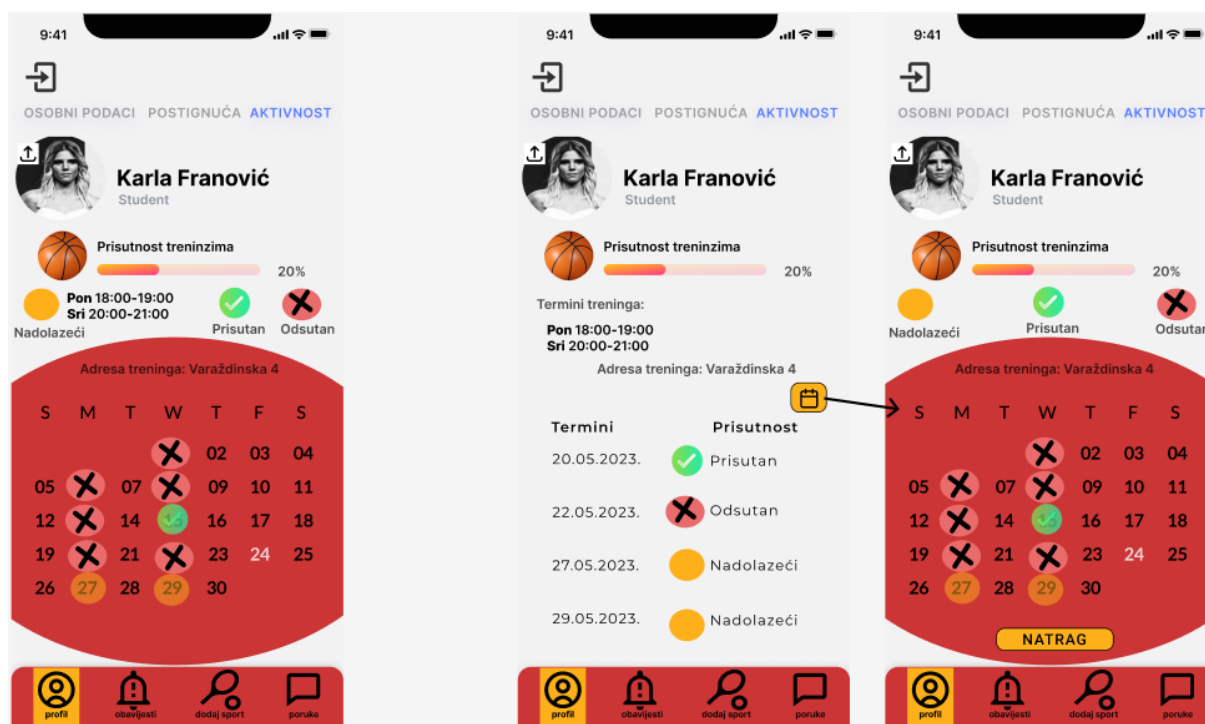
9:41

OSOBNI PODACI POSTIGNUĆA AKTIVNOST

Karla Franović
Student

Prisutnost treninzima
20%

Pon 18:00-19:00
Sri 20:00-21:00

Nadolazeći Prisutan Odsutan

Adresa treninga: Varaždinska 4

| S | M | T | W | T | F | S |
|---|---|---|---|---|---|---|
| | | | | 02 | 03 | 04 |
| 05 | | 07 | | 09 | 10 | 11 |
| 12 | | 14 | | 16 | 17 | 18 |
| 19 | | 21 | | 23 | 24 | 25 |
| 26 | 27 | 28 | 29 | 30 | | |

profil obavijesti dodaj sport poruke

9:41

OSOBNI PODACI POSTIGNUĆA AKTIVNOST

Karla Franović
Student

Prisutnost treninzima
20%

Termini treninga:
Pon 18:00-19:00
Sri 20:00-21:00

Adresa treninga: Varaždinska 4

| Termini | Prisutnost |
|---|---|
| 20.05.2023. | Prisutan |
| 22.05.2023. | Odsutan |
| 27.05.2023. | Nadolazeći |
| 29.05.2023. | Nadolazeći |

profil obavijesti dodaj sport poruke

9:41

OSOBNI PODACI POSTIGNUĆA AKTIVNOST

Karla Franović
Student

Prisutnost treninzima
20%

Nadolazeći Prisutan Odsutan

Adresa treninga: Varaždinska 4

| S | M | T | W | T | F | S |
|---|---|---|---|---|---|---|
| | | | | 02 | 03 | 04 |
| 05 | | 07 | | 09 | 10 | 11 |
| 12 | | 14 | | 16 | 17 | 18 |
| 19 | | 21 | | 23 | 24 | 25 |
| 26 | 27 | 28 | 29 | 30 | | |

NATRAG

profil obavijesti dodaj sport poruke